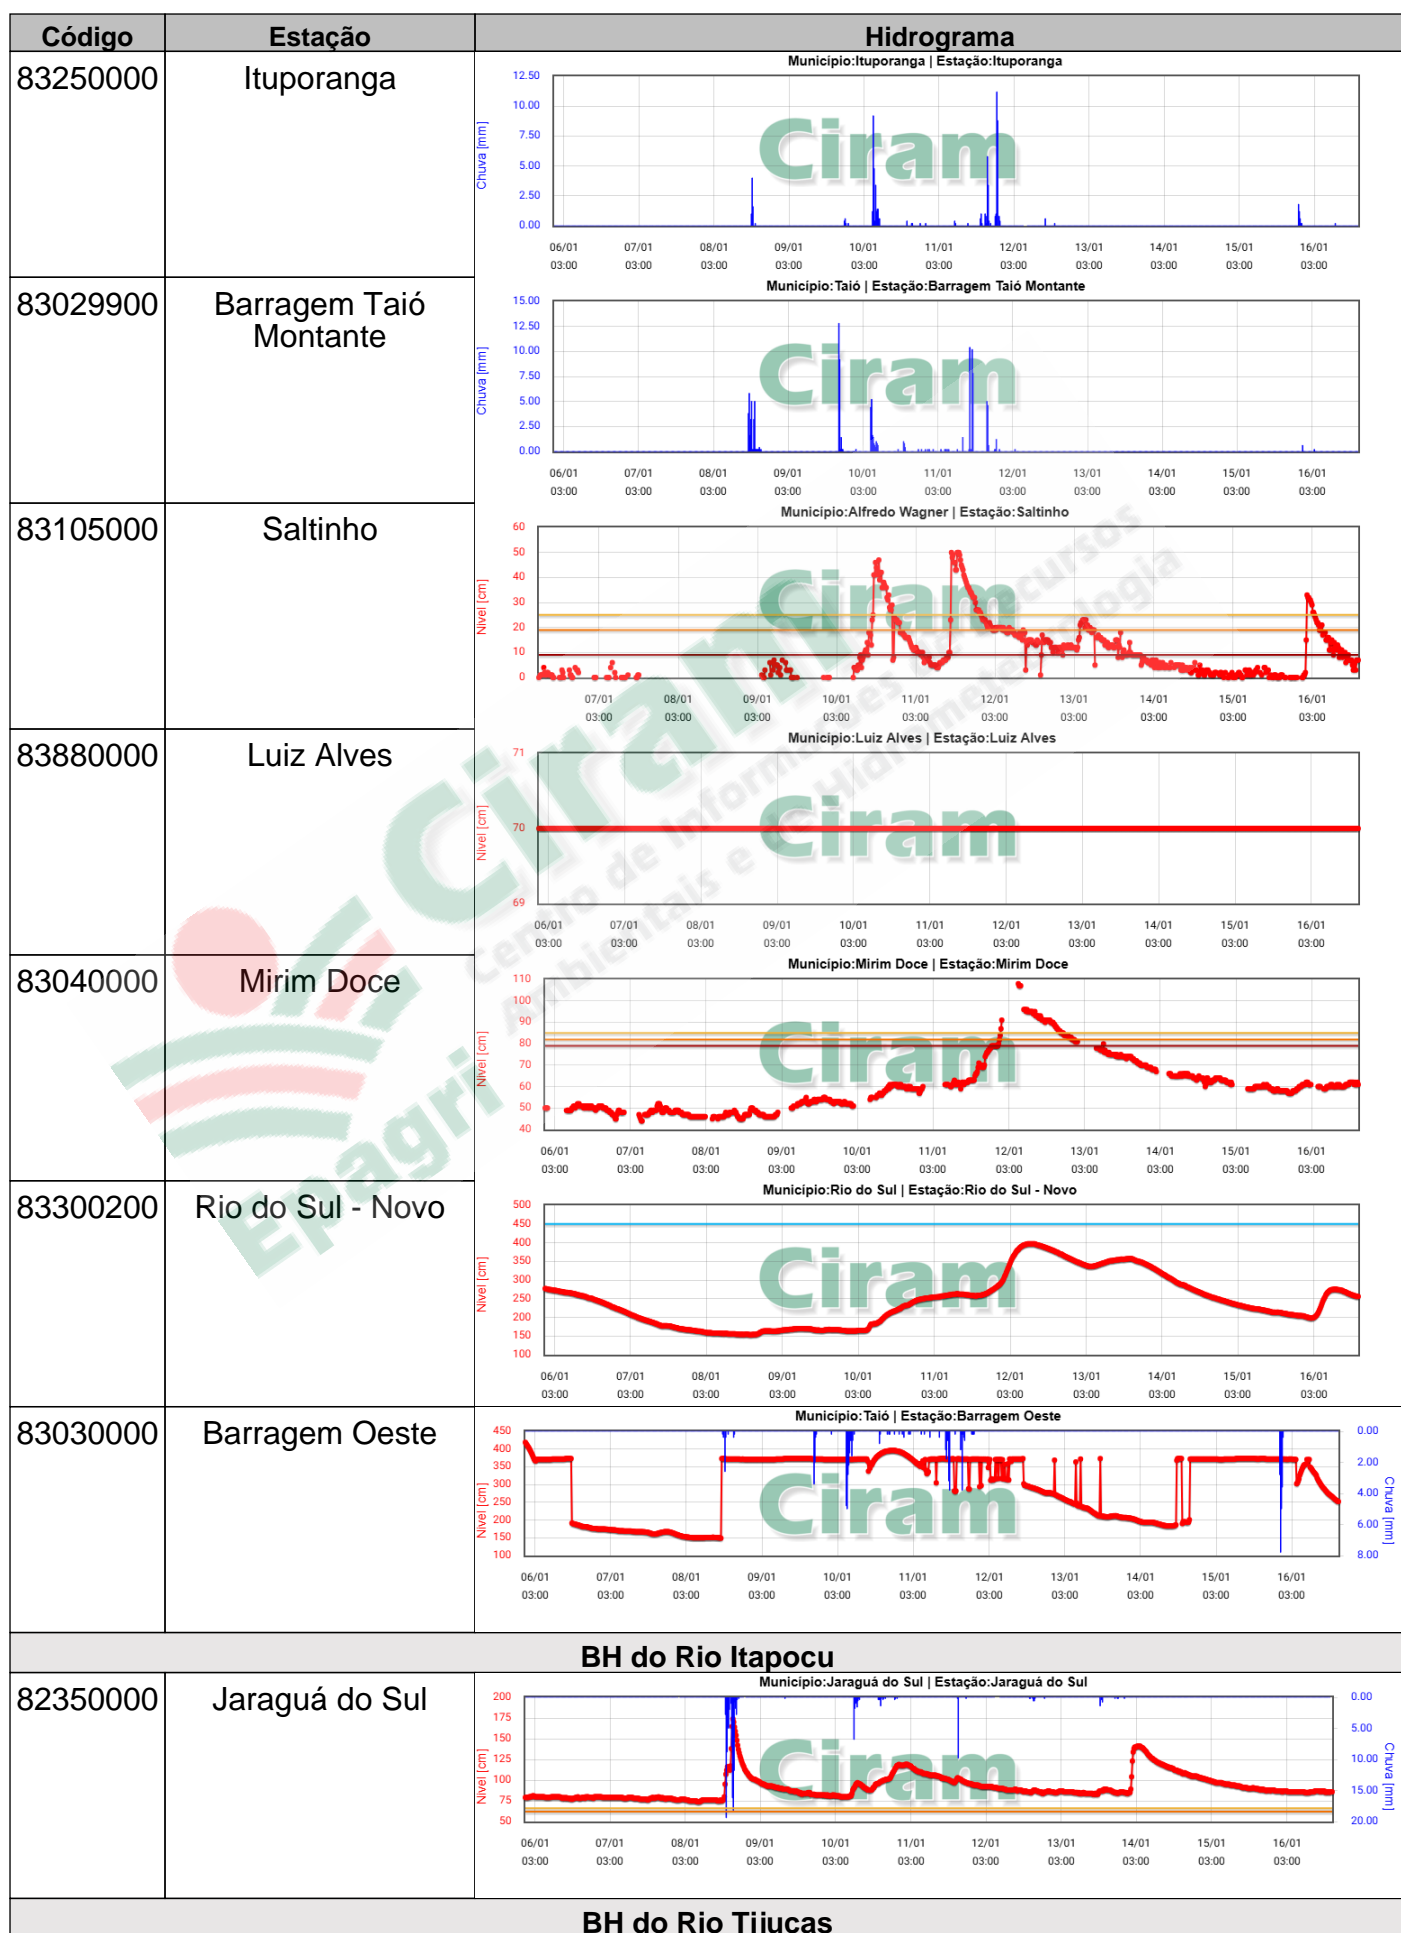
| Código | Estação | Hidrograma |
|---|---|---|
| 83250000 | Ituporanga | Municipio:Ituporanga \| Estação:Ituporanga<br>Chuva [mm] 12.50 10.00 7.50 5.00 2.50 0.00<br>06/01 03:00 07/01 03:00 08/01 03:00 09/01 03:00 10/01 03:00 11/01 03:00 12/01 03:00 13/01 03:00 14/01 03:00 15/01 03:00 16/01 03:00<br>Ciram |
| 83029900 | Barragem Taió Montante | Municipio:Taió \| Estação:Barragem Taió Montante<br>Chuva [mm] 15.00 12.50 10.00 7.50 5.00 2.50 0.00<br>06/01 03:00 07/01 03:00 08/01 03:00 09/01 03:00 10/01 03:00 11/01 03:00 12/01 03:00 13/01 03:00 14/01 03:00 15/01 03:00 16/01 03:00<br>Ciram |
| 83105000 | Saltinho | Municipio:Alfredo Wagner \| Estação:Saltinho<br>Nível [cm] 60 50 40 30 20 10 0<br>07/01 03:00 08/01 03:00 09/01 03:00 10/01 03:00 11/01 03:00 12/01 03:00 13/01 03:00 14/01 03:00 15/01 03:00 16/01 03:00<br>Ciram |
| 83880000 | Luiz Alves | Municipio:Luiz Alves \| Estação:Luiz Alves<br>Nível [cm] 71 70 69<br>06/01 03:00 07/01 03:00 08/01 03:00 09/01 03:00 10/01 03:00 11/01 03:00 12/01 03:00 13/01 03:00 14/01 03:00 15/01 03:00 16/01 03:00<br>Ciram |
| 83040000 | Mirim Doce | Municipio:Mirim Doce \| Estação:Mirim Doce<br>Nível [cm] 110 100 90 80 70 60 50 40<br>06/01 03:00 07/01 03:00 08/01 03:00 09/01 03:00 10/01 03:00 11/01 03:00 12/01 03:00 13/01 03:00 14/01 03:00 15/01 03:00 16/01 03:00<br>Ciram |
| 83300200 | Rio do Sul - Novo | Municipio:Rio do Sul \| Estação:Rio do Sul - Novo<br>Nível [cm] 500 450 400 350 300 250 200 150 100<br>06/01 03:00 07/01 03:00 08/01 03:00 09/01 03:00 10/01 03:00 11/01 03:00 12/01 03:00 13/01 03:00 14/01 03:00 15/01 03:00 16/01 03:00<br>Ciram |
| 83030000 | Barragem Oeste | Municipio:Taió \| Estação:Barragem Oeste<br>Nível [cm] 450 400 350 300 250 200 150 100<br>Chuva [mm] 0.00 2.00 4.00 6.00 8.00<br>06/01 03:00 07/01 03:00 08/01 03:00 09/01 03:00 10/01 03:00 11/01 03:00 12/01 03:00 13/01 03:00 14/01 03:00 15/01 03:00 16/01 03:00<br>Ciram |
| **BH do Rio Itapocu** | | |
| 82350000 | Jaraguá do Sul | Municipio:Jaraguá do Sul \| Estação:Jaraguá do Sul<br>Nível [cm] 200 175 150 125 100 75 50<br>Chuva [mm] 0.00 5.00 10.00 15.00 20.00<br>06/01 03:00 07/01 03:00 08/01 03:00 09/01 03:00 10/01 03:00 11/01 03:00 12/01 03:00 13/01 03:00 14/01 03:00 15/01 03:00 16/01 03:00<br>Ciram |
| **BH do Rio Tijucas** | | |

Ciram Centro de Informações de Recursos Ambientais e de Hidrometeorologia Epagri